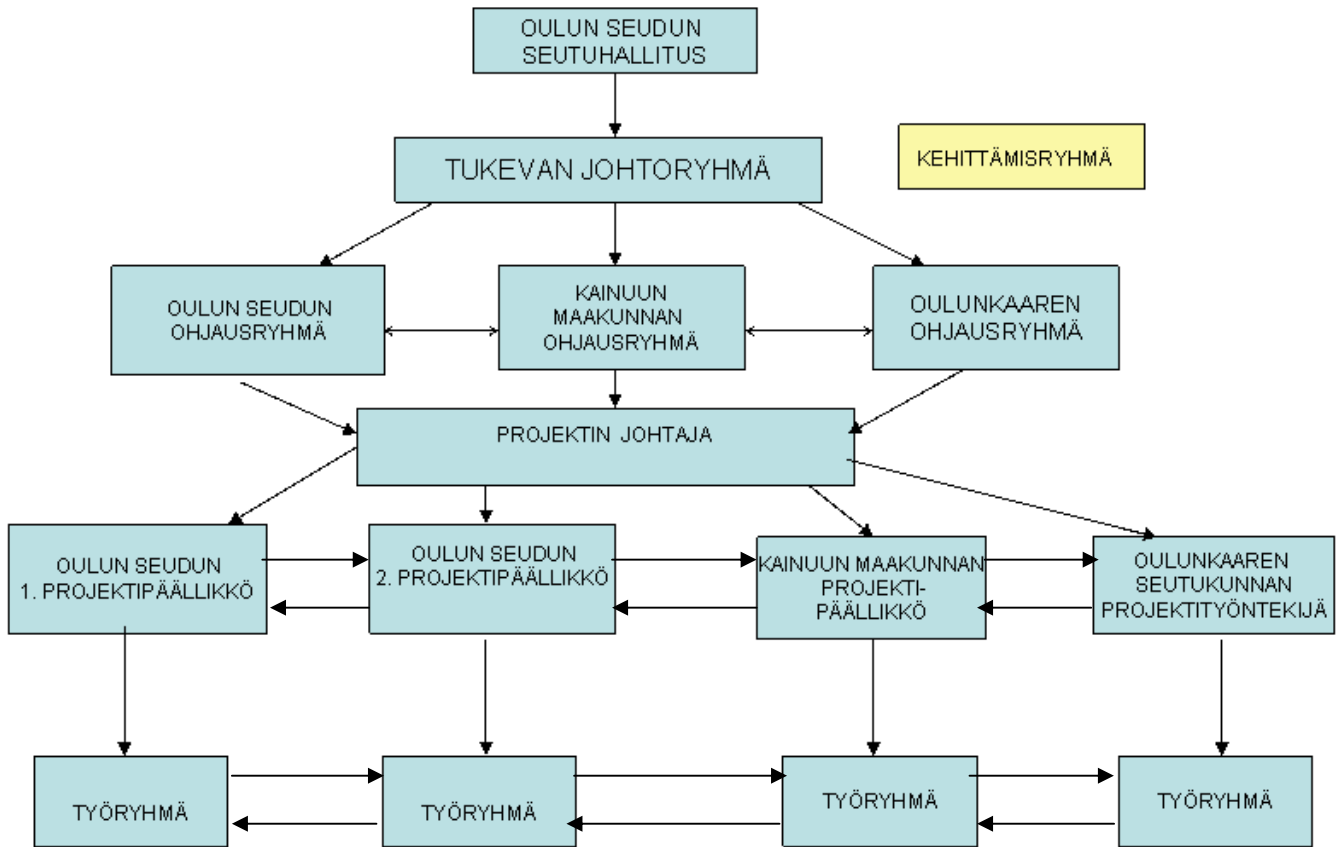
OULUN SEUDUN SEUTUHALLITUS

KEHITTÄMISRYHMÄ

TUKEVAN JOHTORYHMÄ

OULUN SEUDUN OHJAUSRYHMÄ

KAINUUN MAAKUNNAN OHJAUSRYHMÄ

OULUNKAAREN OHJAUSRYHMÄ

PROJEKTIN JOHTAJA

OULUN SEUDUN 1. PROJEKTIPÄÄLLIKKÖ

OULUN SEUDUN 2. PROJEKTIPÄÄLLIKKÖ

KAINUUN MAAKUNNAN PROJEKTIPÄÄLLIKKÖ

OULUNKAAREN SEUTUKUNNAN PROJEKTITYÖNTEKIJÄ

TYÖRYHMÄ

TYÖRYHMÄ

TYÖRYHMÄ

TYÖRYHMÄ